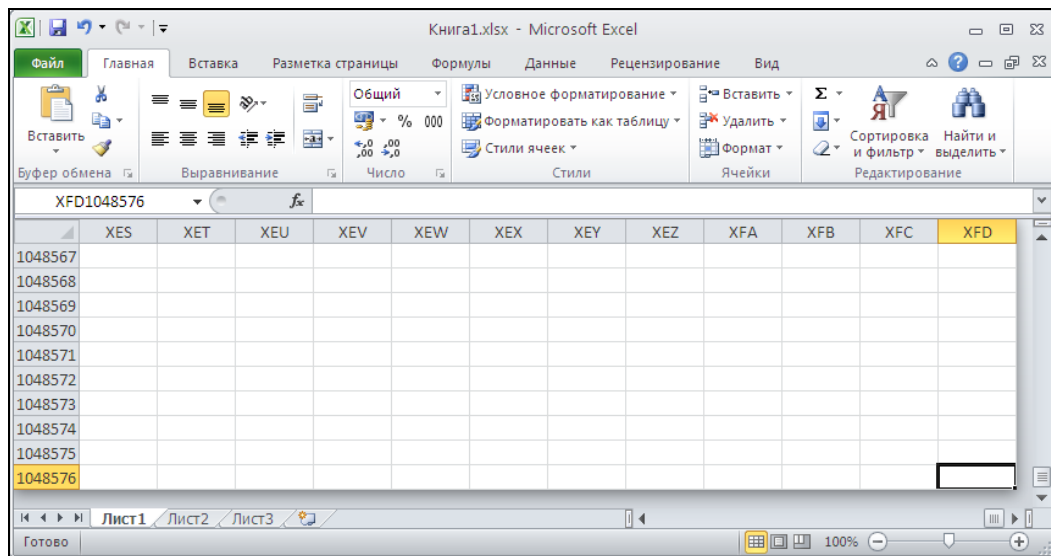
Книга1.xlsx - Microsoft Excel

Файл | Главная | Вставка | Разметка страницы | Формулы | Данные | Рецензирование | Вид

Вставить
Буфер обмена
Выравнивание
Общий
% 000
Число
Условное форматирование
Форматировать как таблицу
Стили ячеек
Стили
Вставить
Удалить
Формат
Ячейки
Σ
Сортировка и фильтр
Найти и выделить
Редактирование

XFD1048576
$f_x$

| | XES | XET | XEU | XEV | XEW | XEX | XEY | XEZ | XFA | XFB | XFC | XFD |
|---|---|---|---|---|---|---|---|---|---|---|---|---|
| 1048567 | | | | | | | | | | | | |
| 1048568 | | | | | | | | | | | | |
| 1048569 | | | | | | | | | | | | |
| 1048570 | | | | | | | | | | | | |
| 1048571 | | | | | | | | | | | | |
| 1048572 | | | | | | | | | | | | |
| 1048573 | | | | | | | | | | | | |
| 1048574 | | | | | | | | | | | | |
| 1048575 | | | | | | | | | | | | |
| 1048576 | | | | | | | | | | | | |

Лист1 Лист2 Лист3

Готово
100%